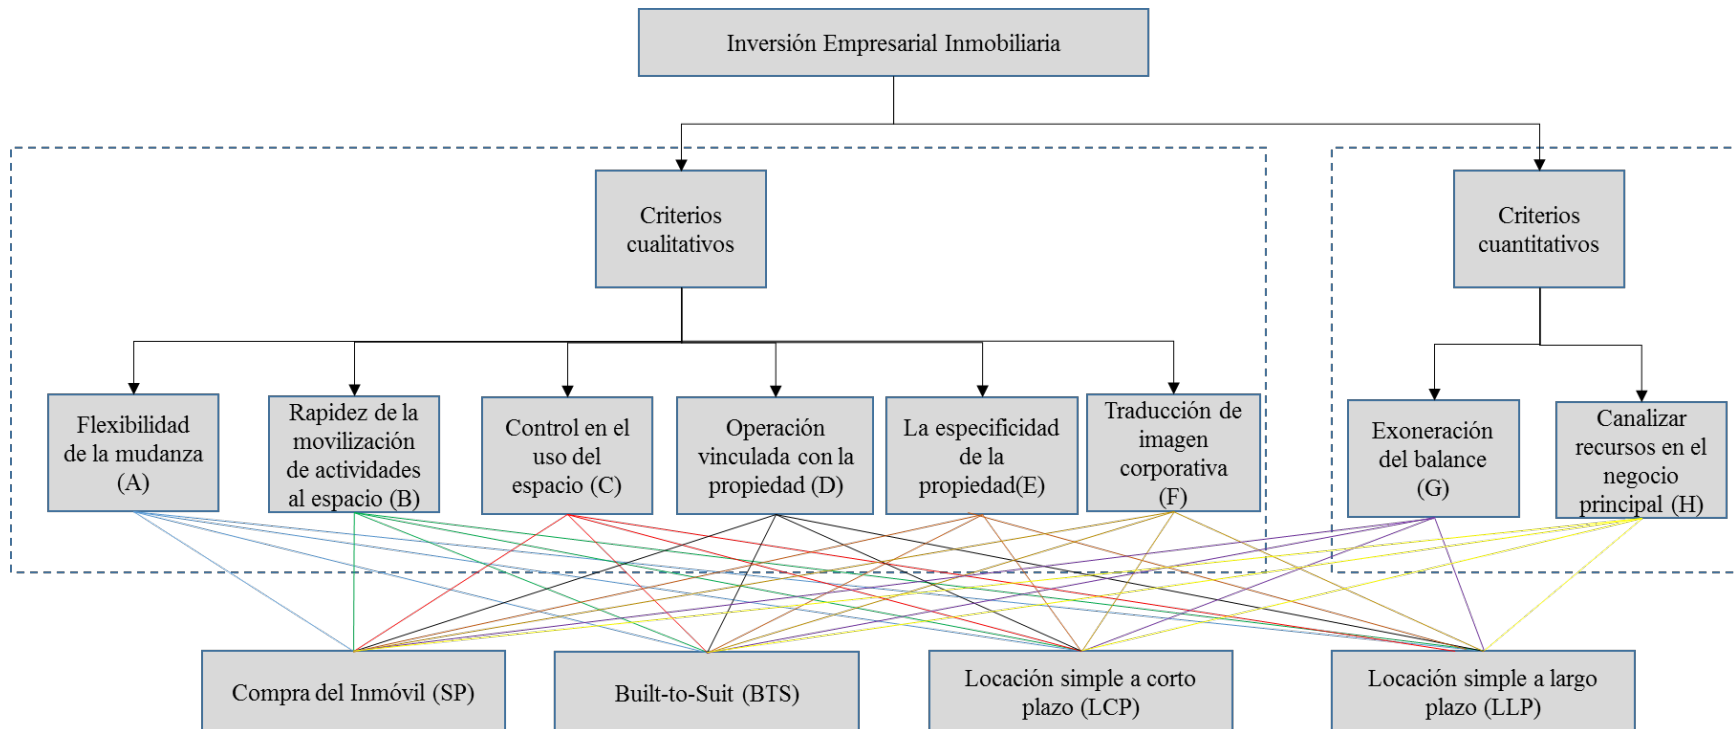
Inversión Empresarial Inmobiliaria

Criterios cualitativos

Criterios cuantitativos

Flexibilidad de la mudanza (A)

Rapidez de la movilización de actividades al espacio (B)

Control en el uso del espacio (C)

Operación vinculada con la propiedad (D)

La especificidad de la propiedad(E)

Traducción de imagen corporativa (F)

Exoneración del balance (G)

Canalizar recursos en el negocio principal (H)

Compra del Inmóvil (SP)

Built-to-Suit (BTS)

Locación simple a corto plazo (LCP)

Locación simple a largo plazo (LLP)